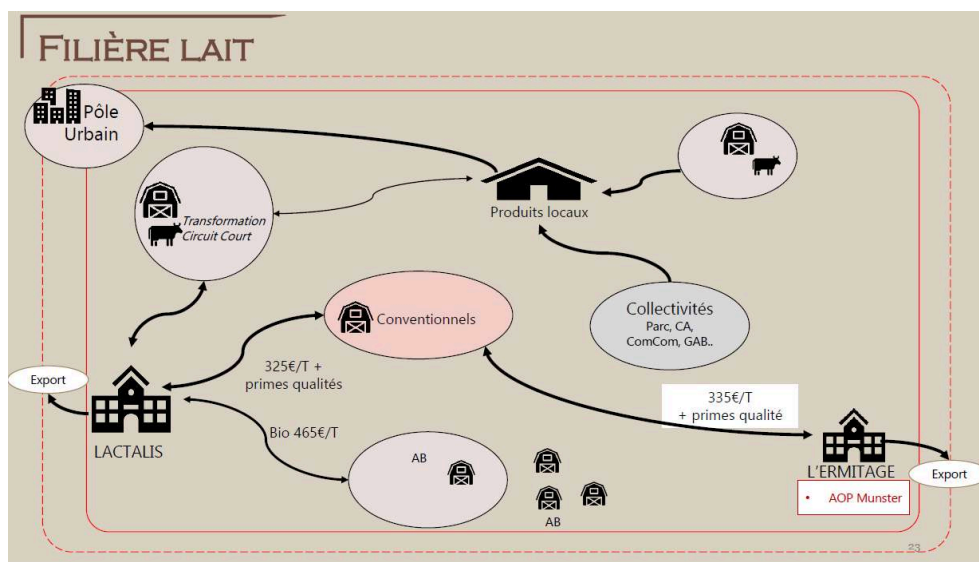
FILIÈRE LAIT

Pôle Urbain

Produits locaux

Transformation Circuit Court

Conventionnels

Collectivités
Parc, CA, ComCom, GAB..

Export

325€/T + primes qualités

335€/T + primes qualité

LACTALIS

Bio 465€/T

AB

AB

L'ERMITAGE

Export

• AOP Munster

23